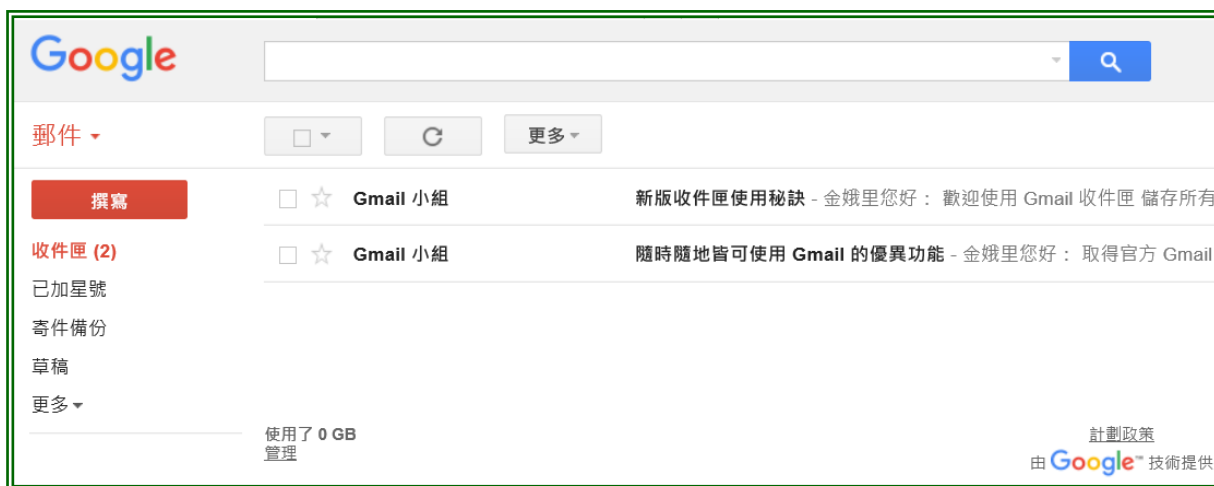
Google

郵件

更多

撰寫

收件匣 (2)

已加星號

寄件備份

草稿

更多

Gmail 小組 新版收件匣使用秘訣 - 金娥里您好： 歡迎使用 Gmail 收件匣 儲存所有

Gmail 小組 隨時隨地皆可使用 Gmail 的優異功能 - 金娥里您好： 取得官方 Gmail

使用了 0 GB
管理

計劃政策
由 Google™ 技術提供